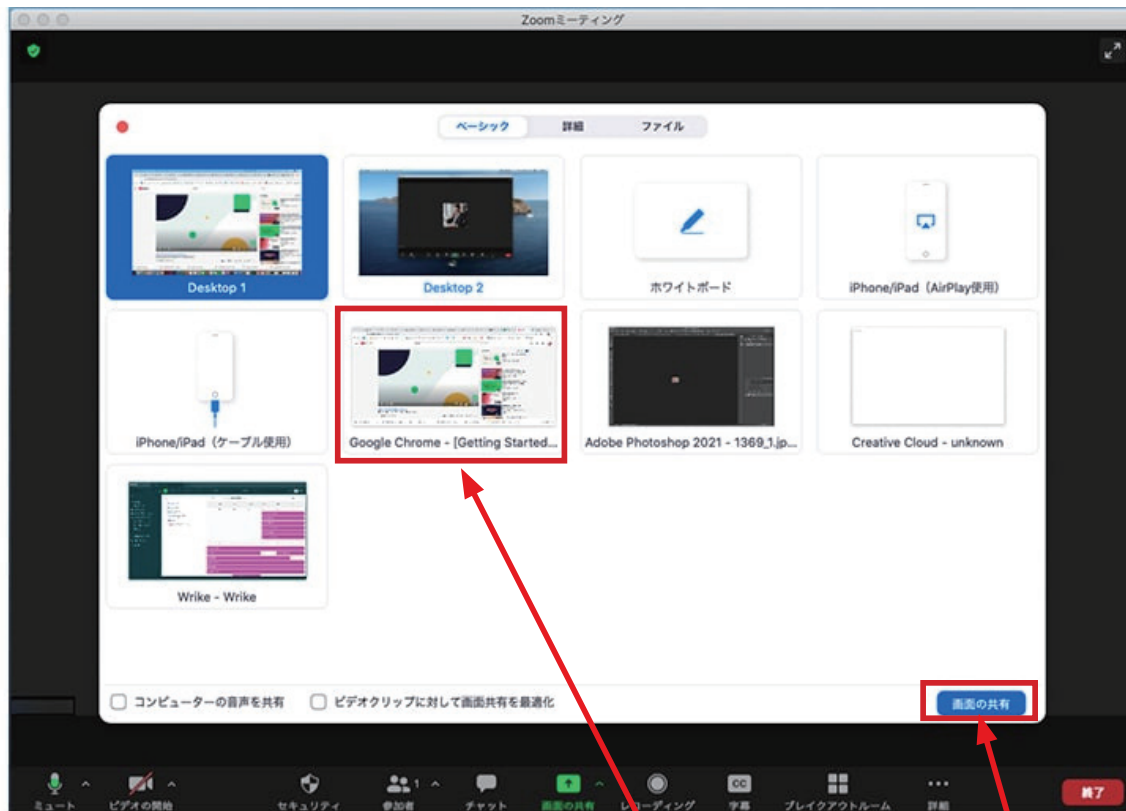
Zoomミーティング

ベーシック 詳細 ファイル

Desktop 1

Desktop 2

ホワイトボード

iPhone/iPad（AirPlay使用）

iPhone/iPad（ケーブル使用）

Google Chrome - [Getting Started...

Adobe Photoshop 2021 - 1369_1.jp...

Creative Cloud - unknown

Wrike - Wrike

コンピューターの音声を共有

ビデオクリップに対して画面共有を最適化

画面の共有

ミュート ビデオの開始 セキュリティ 参加者 1 チャット 画面の共有 レコーディング CC 字幕 ブレイクアウトルーム 詳細 終了